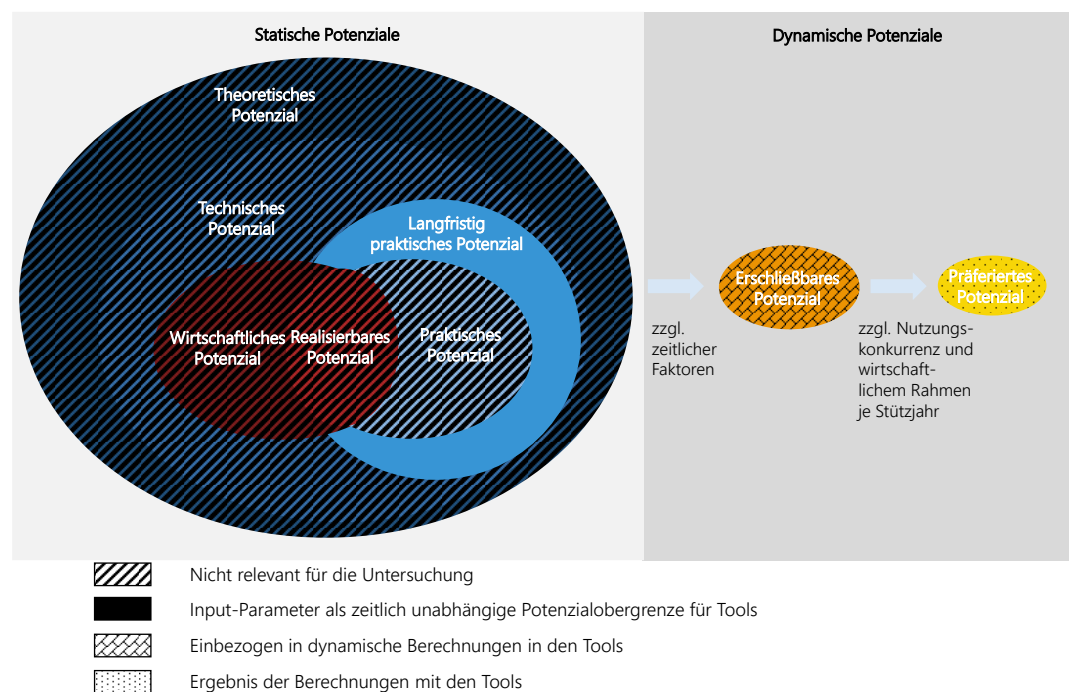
Statische Potenziale

Dynamische Potenziale

Theoretisches Potenzial

Technisches Potenzial

Langfristig praktisches Potenzial

Wirtschaftliches Potenzial

Realisierbares Potenzial

Praktisches Potenzial

Erschließbares Potenzial

Präferiertes Potenzial

zzgl. zeitlicher Faktoren

zzgl. Nutzungskonkurrenz und wirtschaftlichem Rahmen je Stützjahr

Nicht relevant für die Untersuchung

Input-Parameter als zeitlich unabhängige Potenzialobergrenze für Tools

Einbezogen in dynamische Berechnungen in den Tools

Ergebnis der Berechnungen mit den Tools